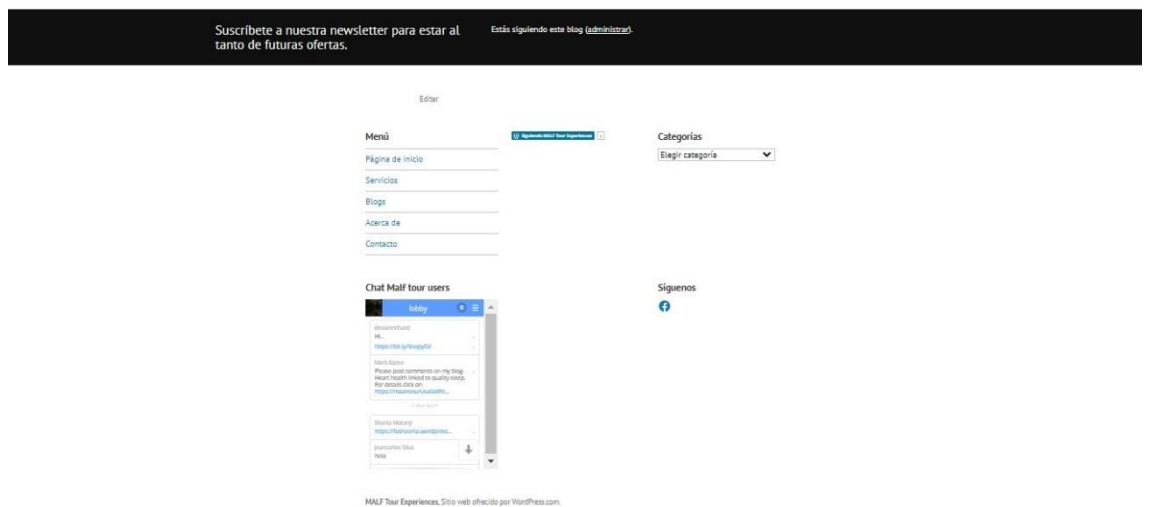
Suscríbete a nuestra newsletter para estar al tanto de futuras ofertas.

Estás siguiendo este blog (administrar).

Editar

Menú

Página de inicio

Servicios

Blogs

Acerca de

Contacto

Siguiendo MALF Tour Experiences

Categorías

Elegir categoría

Chat Malf tour users

lobby

designrichard
Hi...
https://bit.ly/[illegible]

Mark Keene
Please post comments on my blog. Heart health linked to quality sleep. For details click on https://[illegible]

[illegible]

Shanta Malanji
https://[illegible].wordpress...

Juancarlos Silva
hola

Síguenos

MALF Tour Experiences, Sitio web ofrecido por WordPress.com.